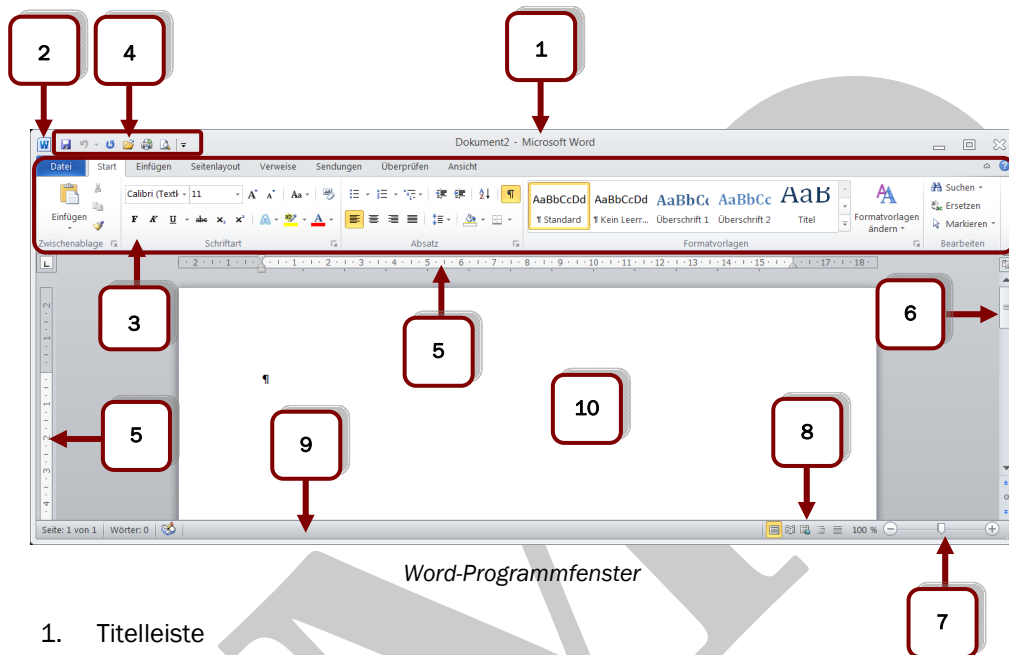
2

4

1

W

Dokument2 - Microsoft Word

Datei | Start | Einfügen | Seitenlayout | Verweise | Sendungen | Überprüfen | Ansicht

Einfügen

Zwischenablage

Calibri (Textk | 11

Schriftart

Absatz

AaBbCcDd ¶ Standard

AaBbCcDd ¶ Kein Leerr...

AaBbCc Überschrift 1

AaBbCc Überschrift 2

AaB Titel

Formatvorlagen ändern

Formatvorlagen

Suchen

Ersetzen

Markieren

Bearbeiten

· 2 · 1 · 1 · 2 · 3 · 4 · 5 · 6 · 7 · 8 · 9 · 10 · 11 · 12 · 13 · 14 · 15 · 17 · 18 ·

3

5

6

¶

10

5

9

8

Seite: 1 von 1 | Wörter: 0

100 %

Word-Programmfenster

7

1. Titelleiste